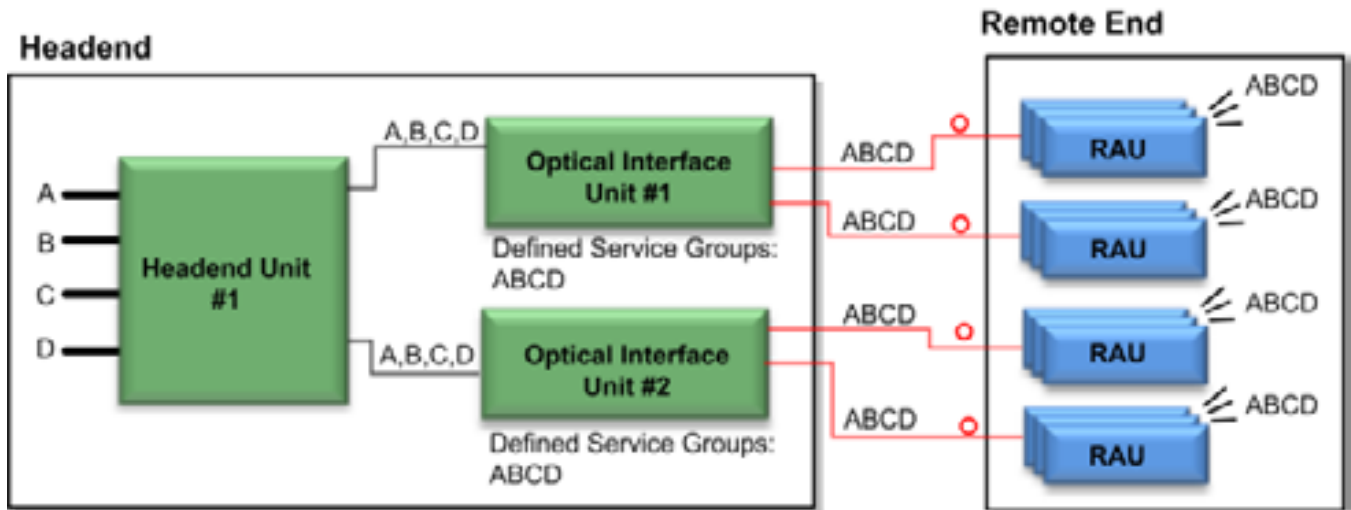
Headend

Remote End

A

B

C

D

Headend Unit #1

A,B,C,D

Optical Interface Unit #1

Defined Service Groups: ABCD

A,B,C,D

Optical Interface Unit #2

Defined Service Groups: ABCD

ABCD

ABCD

ABCD

ABCD

RAU

ABCD

RAU

ABCD

RAU

ABCD

RAU

ABCD